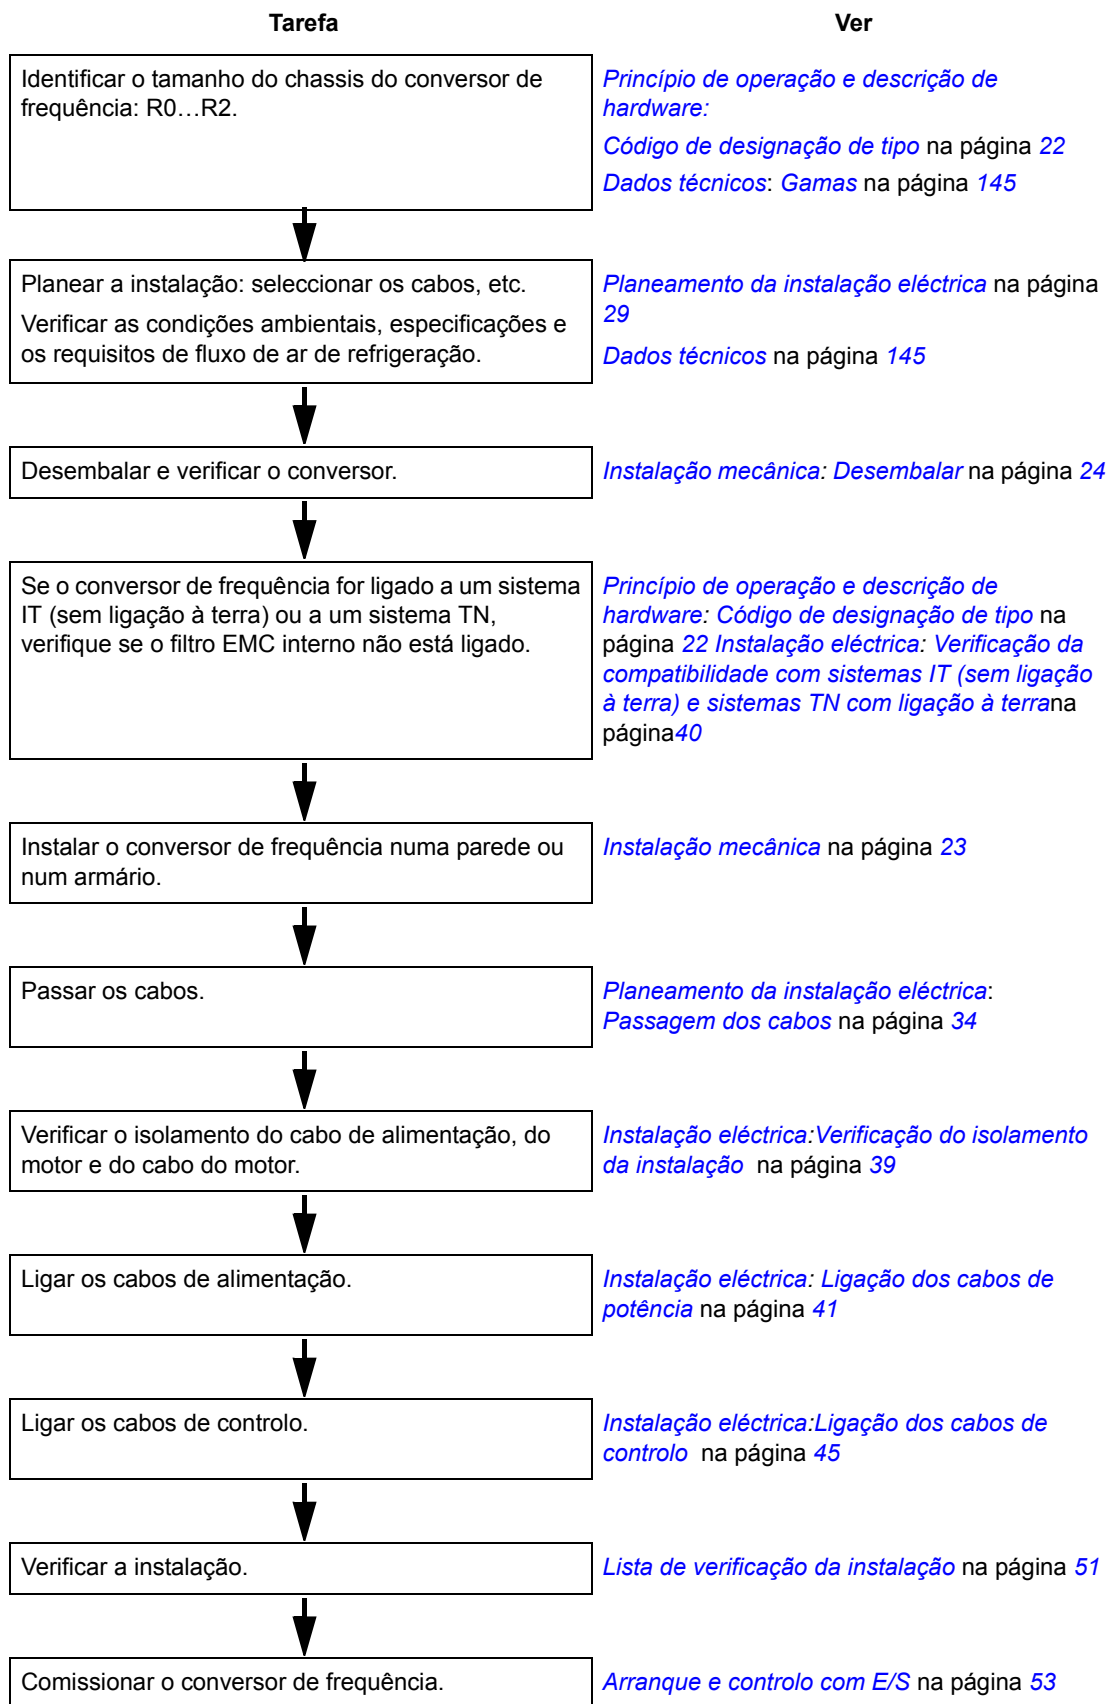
| Tarefa | Ver |
|---|---|
| Identificar o tamanho do chassis do conversor de frequência: R0…R2. | Princípio de operação e descrição de hardware: Código de designação de tipo na página 22 Dados técnicos: Gamas na página 145 |
| Planear a instalação: seleccionar os cabos, etc. Verificar as condições ambientais, especificações e os requisitos de fluxo de ar de refrigeração. | Planeamento da instalação eléctrica na página 29 Dados técnicos na página 145 |
| Desembalar e verificar o conversor. | Instalação mecânica: Desembalar na página 24 |
| Se o conversor de frequência for ligado a um sistema IT (sem ligação à terra) ou a um sistema TN, verifique se o filtro EMC interno não está ligado. | Princípio de operação e descrição de hardware: Código de designação de tipo na página 22 Instalação eléctrica: Verificação da compatibilidade com sistemas IT (sem ligação à terra) e sistemas TN com ligação à terrana página40 |
| Instalar o conversor de frequência numa parede ou num armário. | Instalação mecânica na página 23 |
| Passar os cabos. | Planeamento da instalação eléctrica: Passagem dos cabos na página 34 |
| Verificar o isolamento do cabo de alimentação, do motor e do cabo do motor. | Instalação eléctrica:Verificação do isolamento da instalação na página 39 |
| Ligar os cabos de alimentação. | Instalação eléctrica: Ligação dos cabos de potência na página 41 |
| Ligar os cabos de controlo. | Instalação eléctrica:Ligação dos cabos de controlo na página 45 |
| Verificar a instalação. | Lista de verificação da instalação na página 51 |
| Comissionar o conversor de frequência. | Arranque e controlo com E/S na página 53 |